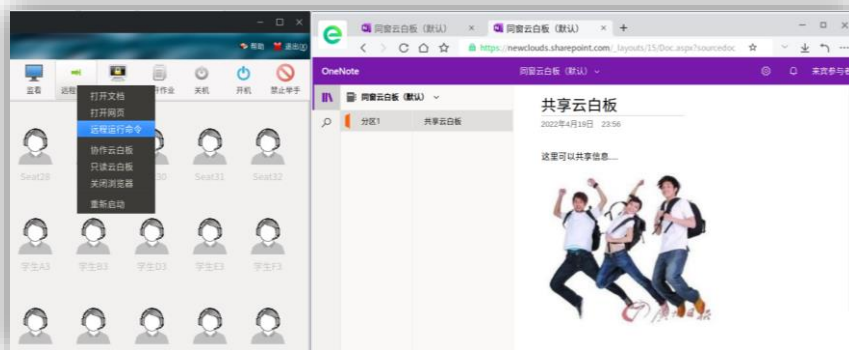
帮助 退出

监看 远程 作业 关机 开机 禁止举手

打开文档
打开网页
远程运行命令
协作云白板
只读云白板
关闭浏览器
重新启动

Seat28 Seat30 Seat31 Seat32

学生A3 学生B3 学生D3 学生E3 学生F3

同窗云白板（默认） × 同窗云白板（默认） × +

https://newclouds.sharepoint.com/_layouts/15/Doc.aspx?sourcedoc

OneNote 同窗云白板（默认） 来宾参与者

同窗云白板（默认）

分区1 共享云白板

共享云白板

2022年4月19日 23:56

这里可以共享信息...